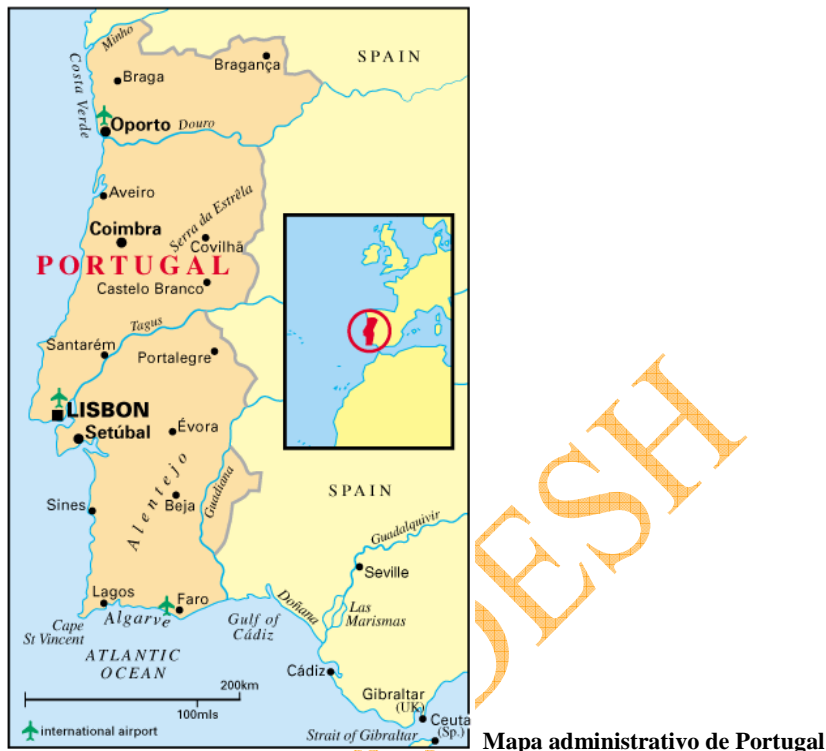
Minho
Costa Verde
Braga
Bragança
SPAIN
Oporto
Douro
Aveiro
Coimbra
Serra da Estrêla
Covilhã
PORTUGAL
Castelo Branco
Tagus
Santarém
Portalegre
LISBON
Setúbal
Évora
SPAIN
Sines
Beja
Guadiana
Alentejo
Guadalquivir
Seville
Lagos
Faro
Doñana
Las Marismas
Cape St Vincent
Algarve
Gulf of Cádiz
ATLANTIC OCEAN
Cádiz
200km
100mls
Gibraltar (UK)
Ceuta (Sp.)
international airport
Strait of Gibraltar
ESH
Mapa administrativo de Portugal